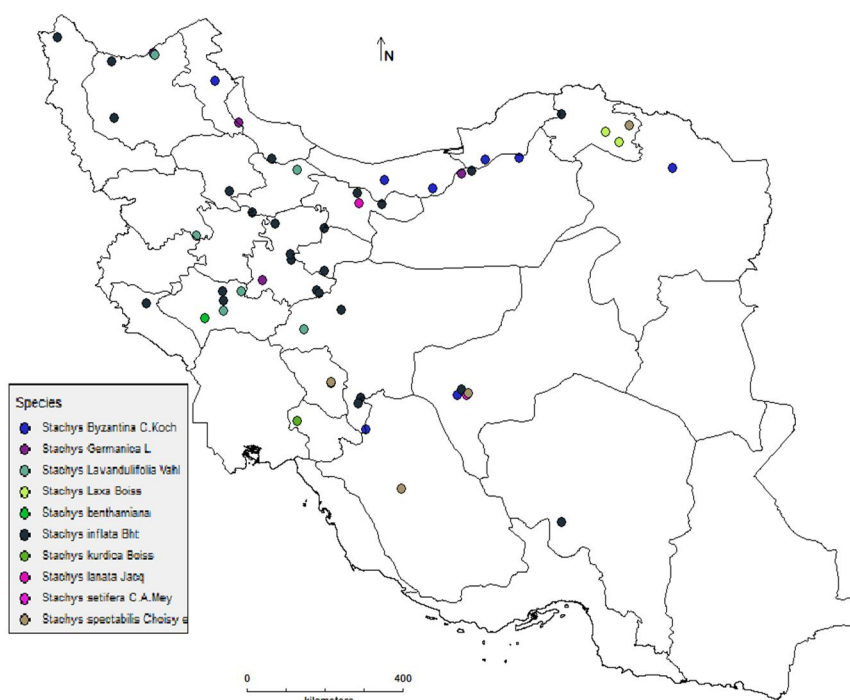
N

Species
Stachys Byzantina C.Koch
Stachys Germanica L
Stachys Lavandulifolia Vahl
Stachys Laxa Boiss
Stachys benthamiana
Stachys inflata Bht
Stachys kurdica Boiss
Stachys lanata Jacq
Stachys setifera C.A.Mey
Stachys spectabilis Choisy e

0
400
kilometers